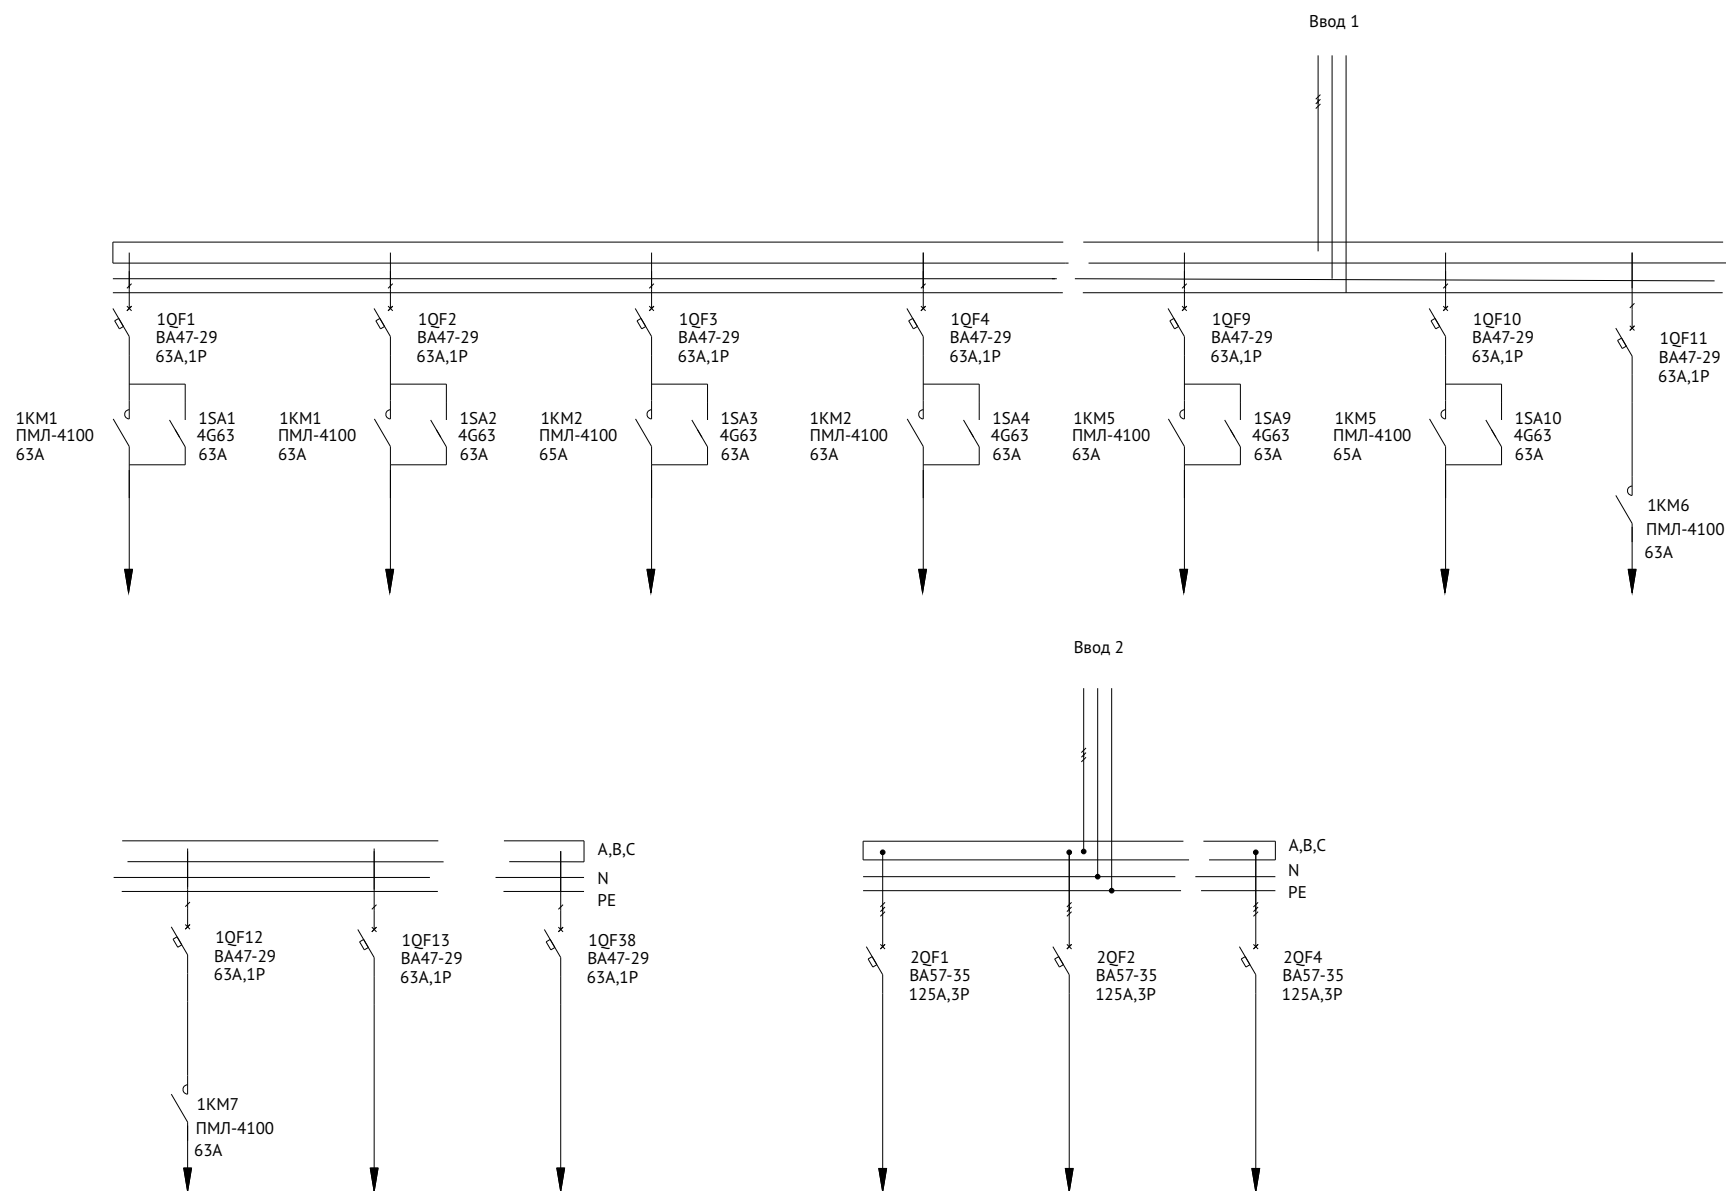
Ввод 1

1QF1
ВА47-29
63А,1Р

1KM1
ПМЛ-4100
63А

1SA1
4G63
63А

1QF2
ВА47-29
63А,1Р

1KM1
ПМЛ-4100
63А

1SA2
4G63
63А

1QF3
ВА47-29
63А,1Р

1KM2
ПМЛ-4100
65А

1SA3
4G63
63А

1QF4
ВА47-29
63А,1Р

1KM2
ПМЛ-4100
63А

1SA4
4G63
63А

1QF9
ВА47-29
63А,1Р

1KM5
ПМЛ-4100
63А

1SA9
4G63
63А

1QF10
ВА47-29
63А,1Р

1KM5
ПМЛ-4100
65А

1SA10
4G63
63А

1QF11
ВА47-29
63А,1Р

1KM6
ПМЛ-4100
63А

Ввод 2

A,B,C
N
PE

1QF12
ВА47-29
63А,1Р

1KM7
ПМЛ-4100
63А

1QF13
ВА47-29
63А,1Р

1QF38
ВА47-29
63А,1Р

A,B,C
N
PE

2QF1
ВА57-35
125А,3Р

2QF2
ВА57-35
125А,3Р

2QF4
ВА57-35
125А,3Р